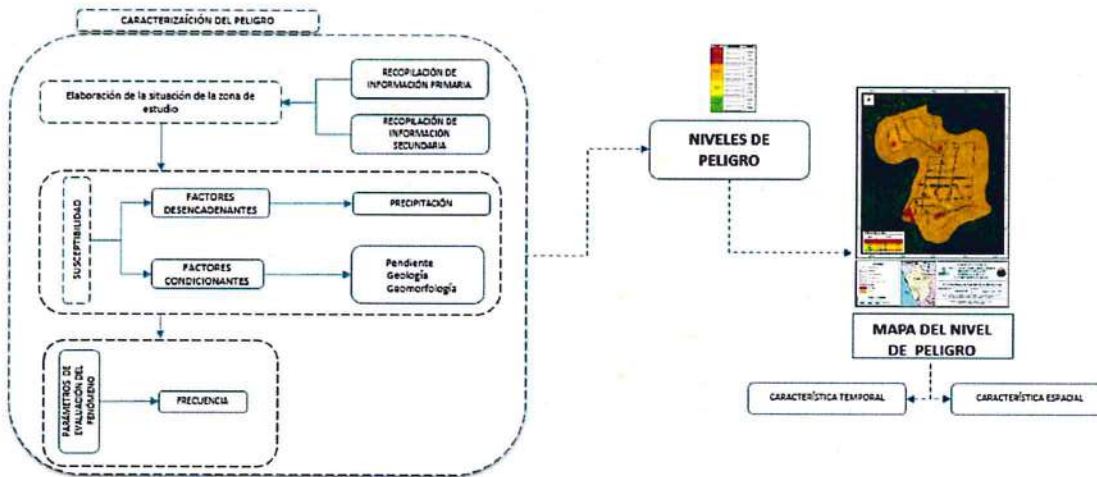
CARACTERIZAICIÓN DEL PELIGRO

Elaboración de la situación de la zona de estudio

RECOPILACIÓN DE INFORMACIÓN PRIMARIA

RECOPILACIÓN DE INFORMACIÓN SECUNDARIA

SUSCEPTIBILIDAD

FACTORES DESENCADENANTES

PRECIPITACIÓN

FACTORES CONDICIONANTES

Pendiente
Geología
Geomorfología

PARÁMETROS DE EVALUACIÓN DEL FENÓMENO

FRECUENCIA

NIVELES DE PELIGRO

MAPA DEL NIVEL DE PELIGRO

CARACTERÍSTICA TEMPORAL

CARACTERÍSTICA ESPACIAL